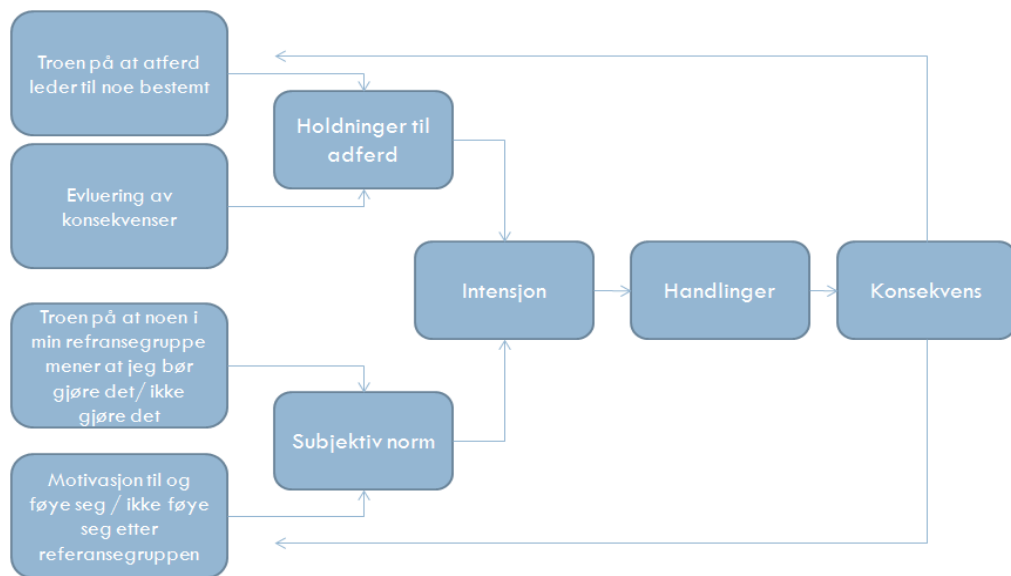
Troen på at atferd leder til noe bestemt

Holdninger til adferd

Evluering av konsekvenser

Intensjon

Handlinger

Konsekvens

Troen på at noen i min refransegruppe mener at jeg bør gjøre det/ ikke gjøre det

Subjektiv norm

Motivasjon til og føye seg / ikke føye seg etter referansegruppen